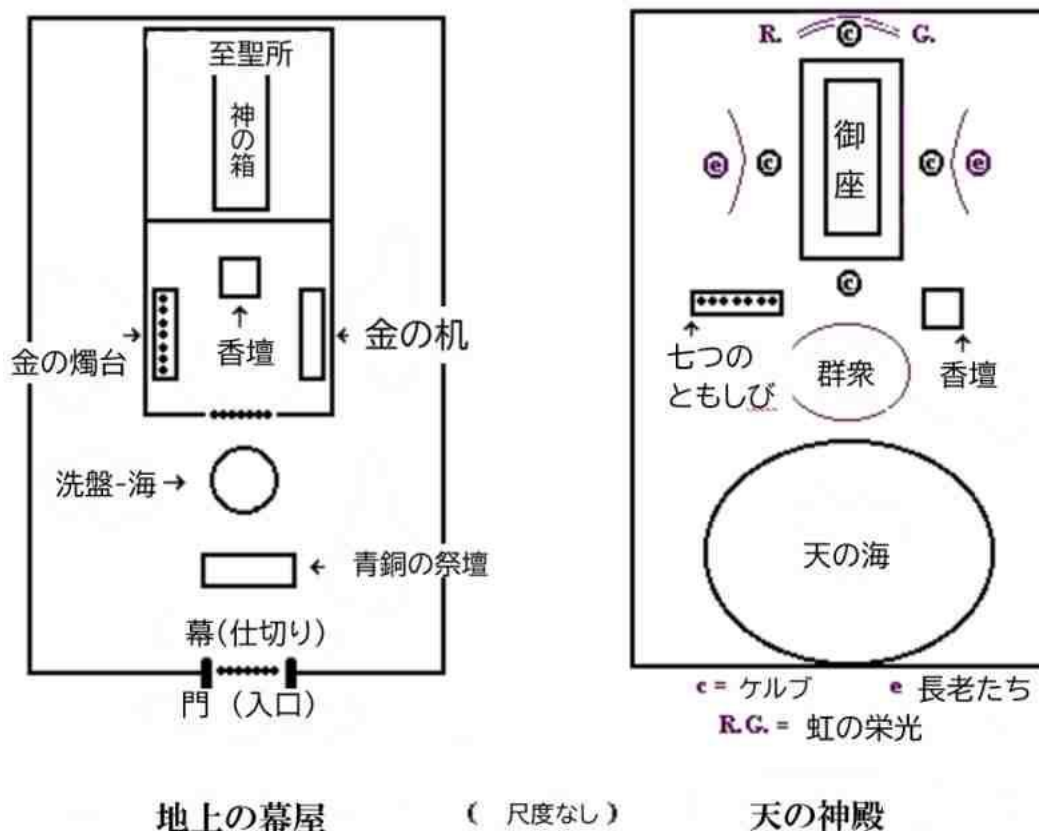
至聖所

神の箱

金の燭台

香壇

金の机

洗盤-海

青銅の祭壇

幕(仕切り)

門 (入口)

R. c G.

e c 御座 c e

c

七つのともしび

群衆

香壇

天の海

c = ケルブ e 長老たち

R.G. = 虹の栄光

地上の幕屋 ( 尺度なし ) 天の神殿